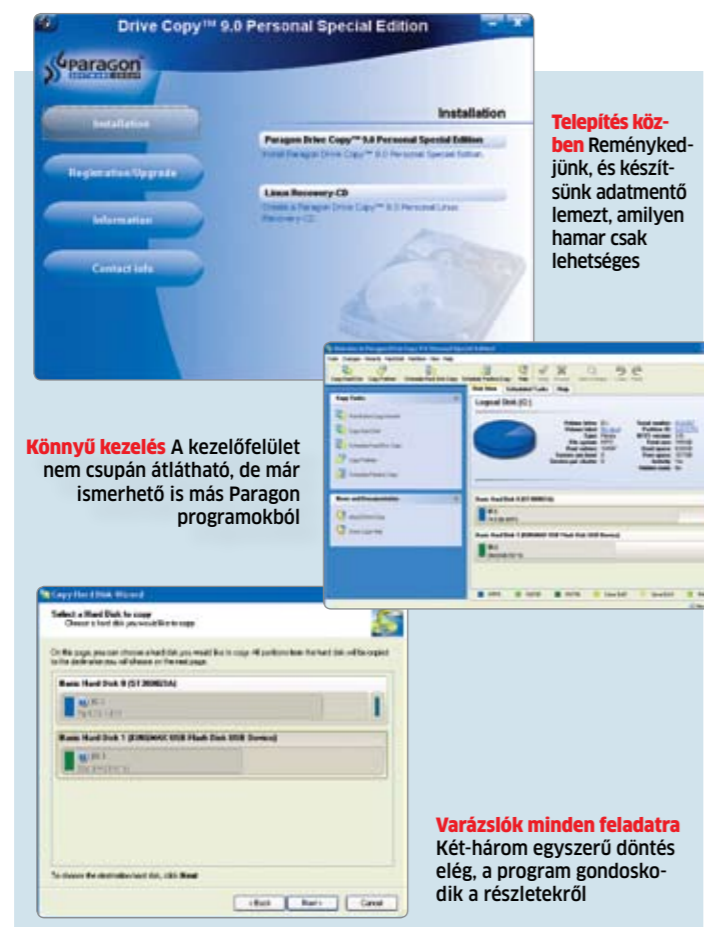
Drive Copy™ 9.0 Personal Special Edition

Paragon

Installation

Registration/Upgrade

Information

Contact info

Installation

Paragon Drive Copy™ 9.0 Personal Special Edition

Install Paragon Drive Copy™ 9.0 Personal Special Edition.

Linux Recovery CD

Create a Paragon Drive Copy™ 9.0 Personal Linux Recovery CD.

Telepítés közben Reménykedjünk, és készítsünk adatmentő lemezt, amilyen hamar csak lehetséges

Könnyű kezelés A kezelőfelület nem csupán átlátható, de már ismerhető is más Paragon programokból

Logical Disk (C:)

Copy Hard Disk Wizard

Select a Hard Disk to copy

Choose a hard disk you would like to copy

Basic Hard Disk 0 (ST380815A)

Basic Hard Disk 1 (KINGMAX USB Flash Disk USB Device)

< Back

Next >

Cancel

Varázslók minden feladatra Két-három egyszerű döntés elég, a program gondoskodik a részletekről